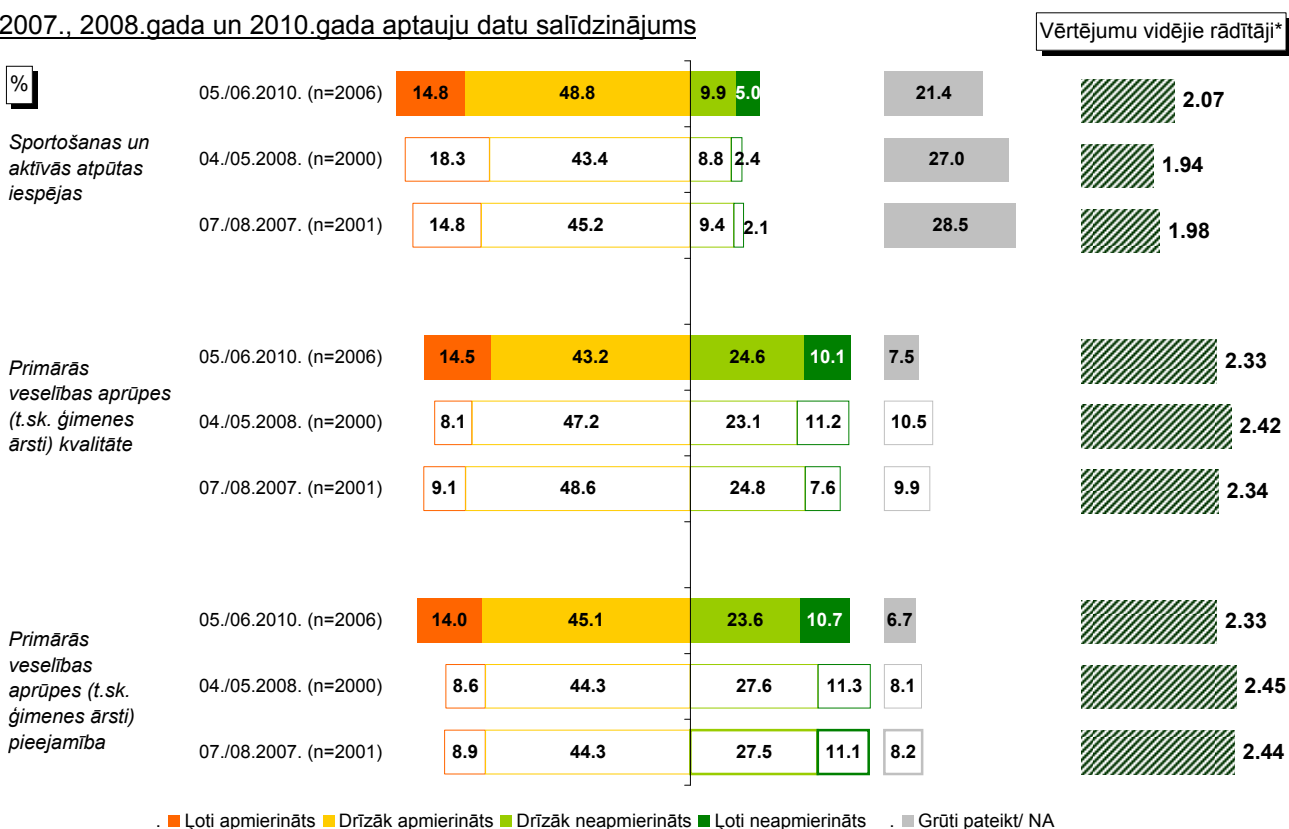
2007., 2008.gada un 2010.gada aptauju datu salīdzinājums

Vērtējumu vidējie rādītāji*

%

Sportošanas un aktīvās atpūtas iespējas

05./06.2010. (n=2006) 14.8 48.8 9.9 5.0 21.4 2.07

04./05.2008. (n=2000) 18.3 43.4 8.8 2.4 27.0 1.94

07./08.2007. (n=2001) 14.8 45.2 9.4 2.1 28.5 1.98

Primārās veselības aprūpes (t.sk. ģimenes ārsti) kvalitāte

05./06.2010. (n=2006) 14.5 43.2 24.6 10.1 7.5 2.33

04./05.2008. (n=2000) 8.1 47.2 23.1 11.2 10.5 2.42

07./08.2007. (n=2001) 9.1 48.6 24.8 7.6 9.9 2.34

Primārās veselības aprūpes (t.sk. ģimenes ārsti) pieejamība

05./06.2010. (n=2006) 14.0 45.1 23.6 10.7 6.7 2.33

04./05.2008. (n=2000) 8.6 44.3 27.6 11.3 8.1 2.45

07./08.2007. (n=2001) 8.9 44.3 27.5 11.1 8.2 2.44

Ļoti apmierināts Drīzāk apmierināts Drīzāk neapmierināts Ļoti neapmierināts Grūti pateikt/ NA